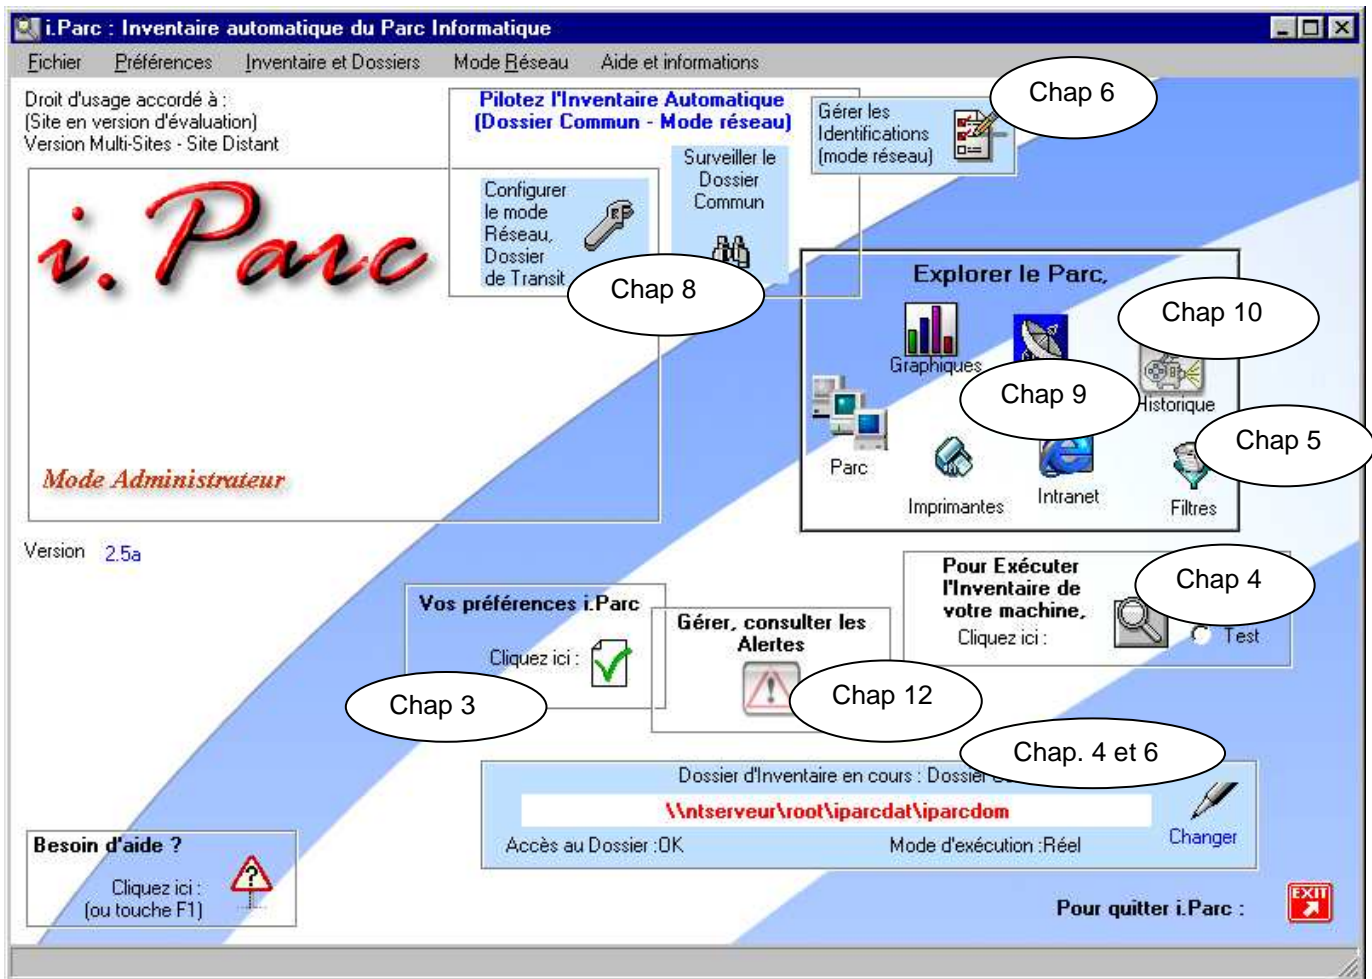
i.Parc : Inventaire automatique du Parc Informatique

Fichier Préférences Inventaire et Dossiers Mode Réseau Aide et informations

Droit d'usage accordé à :
(Site en version d'évaluation)
Version Multi-Sites - Site Distant

i.Parc

Mode Administrateur

Version 2.5a

Pilotez l'Inventaire Automatique
(Dossier Commun - Mode réseau)

Configurer le mode Réseau, Dossier de Transit

Surveiller le Dossier Commun

Chap 8

Gérer les Identifications (mode réseau)

Chap 6

Explorer le Parc,

Graphiques

Chap 10

Chap 9

Historique

Parc

Chap 5

Imprimantes

Intranet

Filtres

Pour Exécuter l'Inventaire de votre machine,
Cliquez ici :

Chap 4

Test

Vos préférences i.Parc

Cliquez ici :

Gérer, consulter les Alertes

Chap 3

Chap 12

Chap. 4 et 6

Dossier d'Inventaire en cours : Dossier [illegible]

\\ntserveur\root\iparcdat\iparcdom

Accès au Dossier :OK

Mode d'exécution :Réel

Changer

Besoin d'aide ?

Cliquez ici :
(ou touche F1)

Pour quitter i.Parc :

EXIT